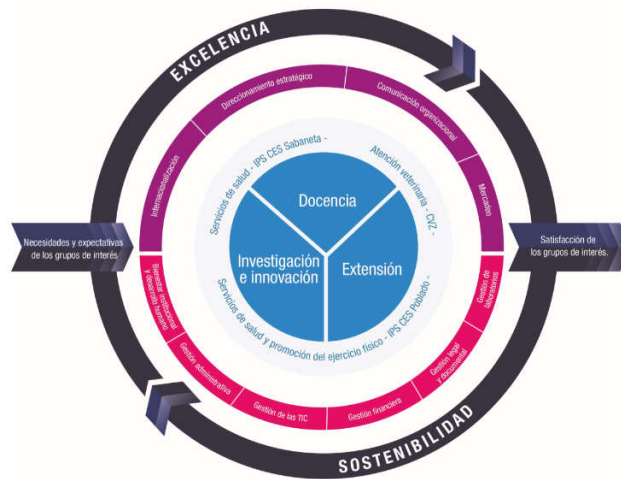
EXCELENCIA

Direccionamiento estratégico

Comunicación organizacional

Internacionalización

Mercadeo

Servicios de salud - IPS CES Sabaneta -

Atención veterinaria - CVZ -

Docencia

Investigación e innovación

Extensión

Servicios de salud y promoción del ejercicio físico - IPS CES Poblado -

Necesidades y expectativas de los grupos de interés

Satisfacción de los grupos de interés.

Bienestar institucional y desarrollo humano

Gestión de laboratorios

Gestión administrativa

Gestión legal y documental

Gestión de las TIC

Gestión financiera

SOSTENIBILIDAD